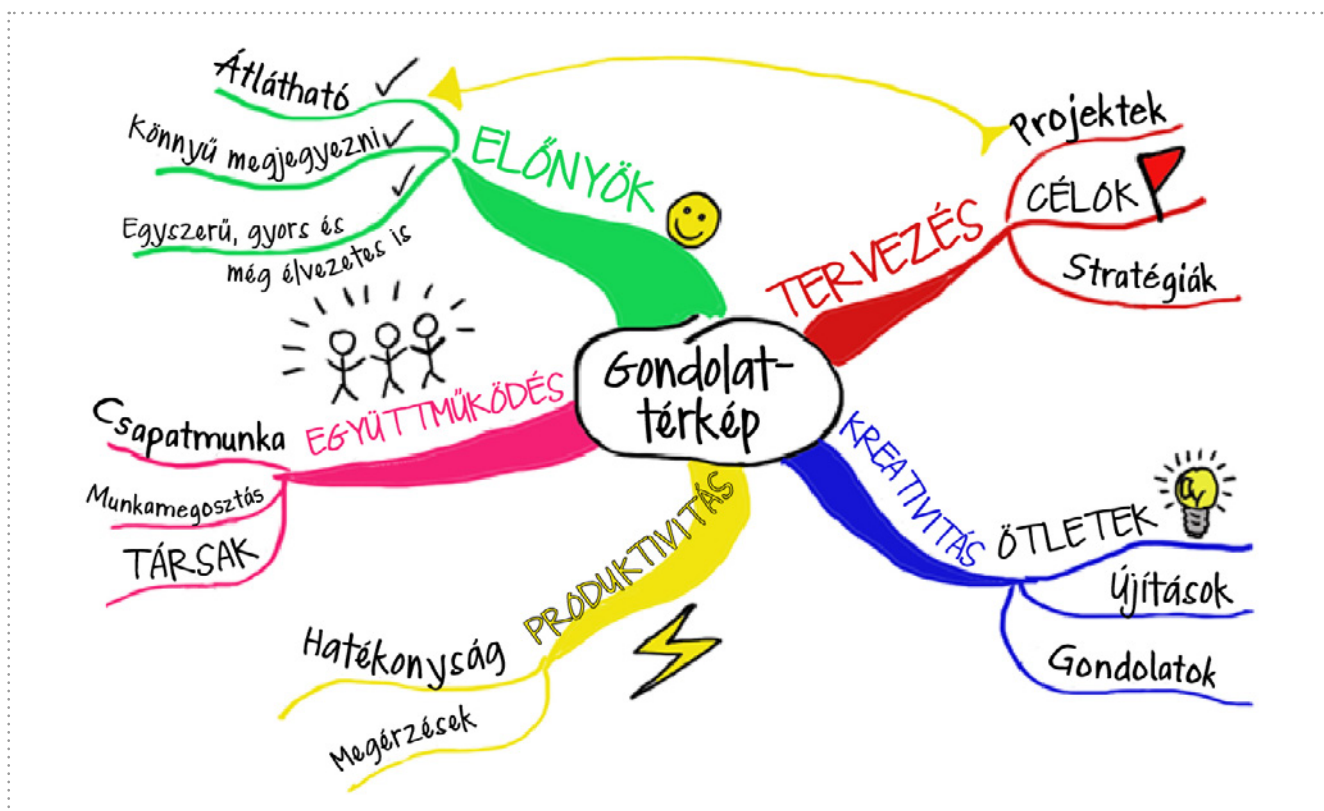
Gondolattérkép

ELŐNYÖK
Átlátható
Könnyű megjegyezni
Egyszerű, gyors és még élvezetes is

TERVEZÉS
Projektek
CÉLOK
Stratégiák

EGYÜTTMŰKÖDÉS
Csapatmunka
Munkamegosztás
TÁRSAK

KREATIVITÁS
ÖTLETEK
Újítások
Gondolatok

PRODUKTIVITÁS
Hatékonyság
Megérzések